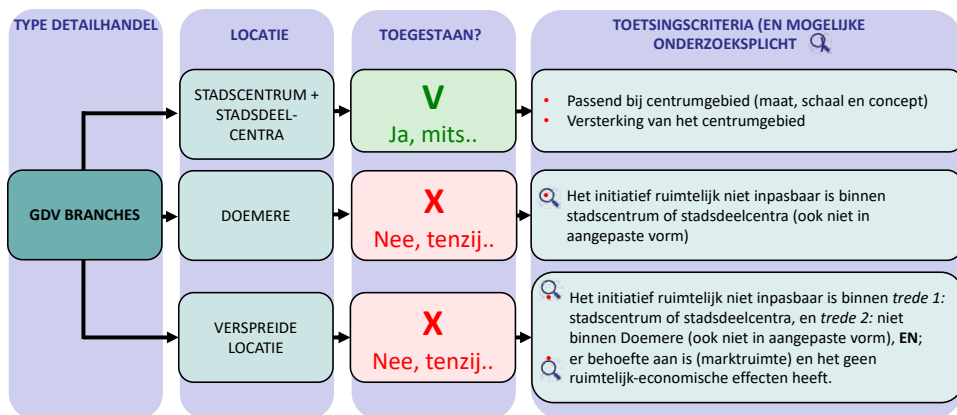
TYPE DETAILHANDEL

LOCATIE

TOEGESTAAN?

TOETSINGSCRITERIA (EN MOGELIJKE ONDERZOEKSPLICHT

GDV BRANCHES

STADSCENTRUM + STADSDEELCENTRA

V
Ja, mits..

Passend bij centrumgebied (maat, schaal en concept)
Versterking van het centrumgebied

DOEMERE

X
Nee, tenzij..

Het initiatief ruimtelijk niet inpasbaar is binnen stadscentrum of stadsdeelcentra (ook niet in aangepaste vorm)

VERSPREIDE LOCATIE

X
Nee, tenzij..

Het initiatief ruimtelijk niet inpasbaar is binnen *trede 1:* stadscentrum of stadsdeelcentra, en *trede 2:* niet binnen Doemere (ook niet in aangepaste vorm), **EN**;
er behoefte aan is (marktruimte) en het geen ruimtelijk-economische effecten heeft.